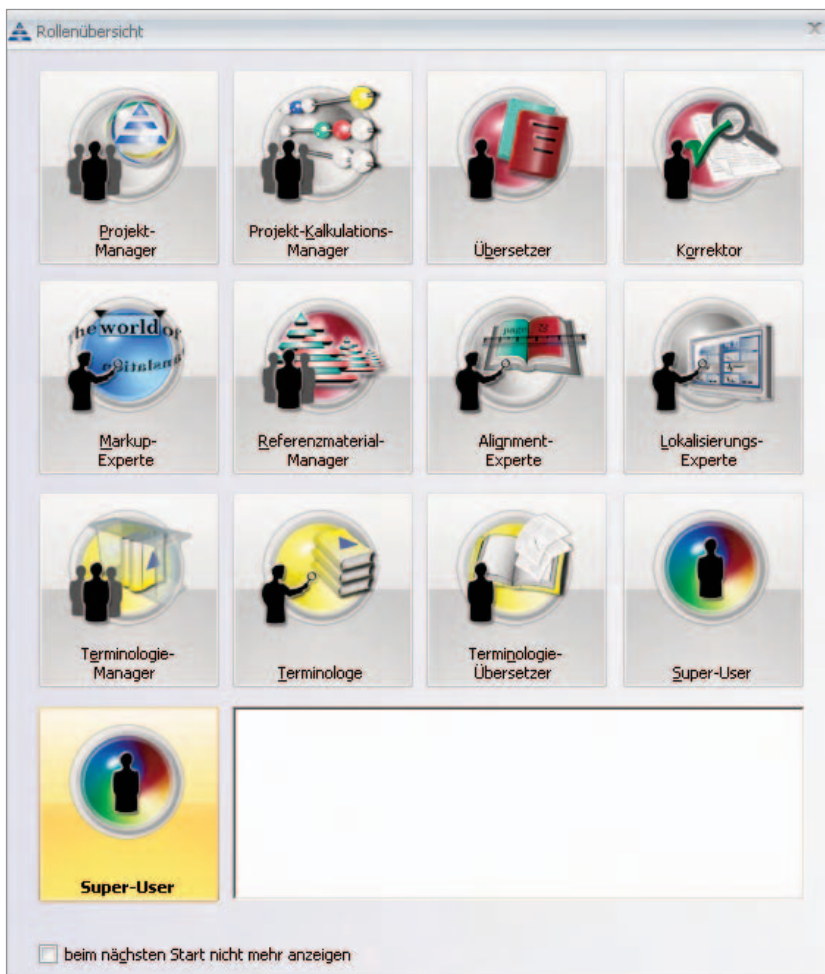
Rollenübersicht

Projekt-Manager

Projekt-Kalkulations-Manager

Übersetzer

Korrektor

theworld of

Markup-Experte

Referenzmaterial-Manager

Alignment-Experte

Lokalisierungs-Experte

Terminologie-Manager

Terminologe

Terminologie-Übersetzer

Super-User

Super-User

beim nächsten Start nicht mehr anzeigen